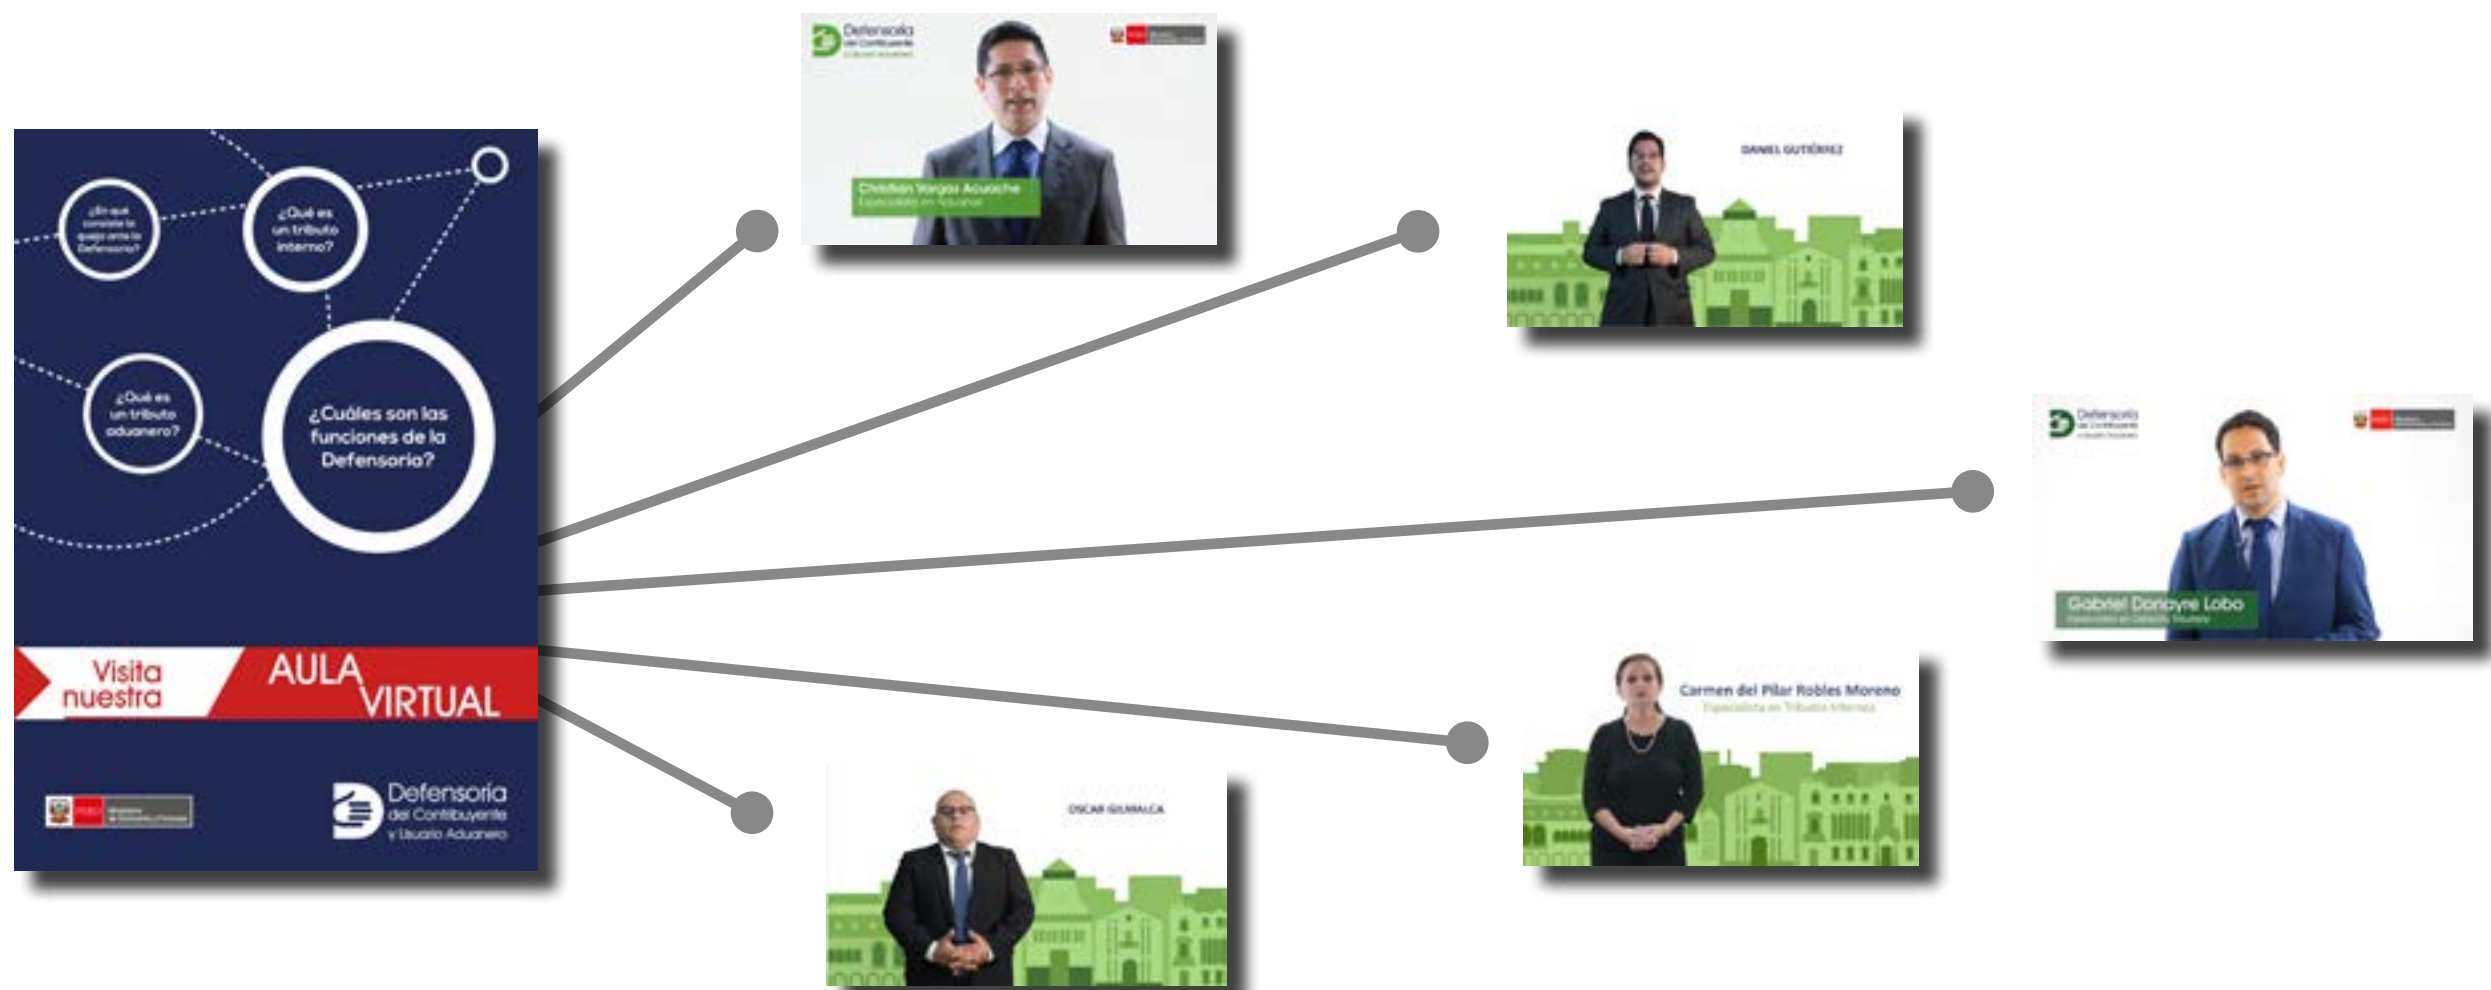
¿En qué consiste la queja ante la Defensoría?

¿Qué es un tributo interno?

¿Qué es un tributo aduanero?

¿Cuáles son las funciones de la Defensoría?

Visita nuestra AULA VIRTUAL

Ministerio de Economía y Finanzas

Defensoría del Contribuyente y Usuario Aduanero

Defensoría del Contribuyente y Usuario Aduanero

Christian Vargas Acuache
Especialista en Aduanas

DANIEL GUTIÉRREZ

Defensoría del Contribuyente y Usuario Aduanero

Gabriel Donayre Lobo
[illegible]

Carmen del Pilar Robles Moreno
Especialista en Tributos Internos

OSCAR GILMALCA